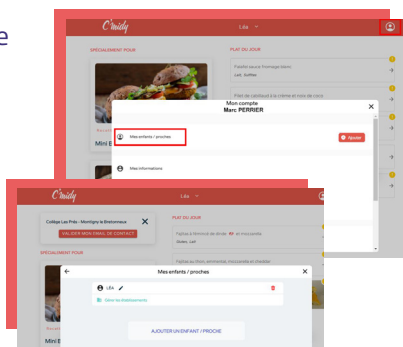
e

C'midy

Lila

SPÉCIALEMENT POUR

PLAT DU JOUR

Falafel sauce fromage blanc

Lait, Sulfites

Filet de cabillaud à la crème et noix de coco

Mini B

Mon compte
Marc PERRIER

Mes enfants / proches

Ajouter

Mes informations

C'midy

Lila

Collège Les Prés - Montigny le Bretonneux

VALIDER MON EMAIL DE CONTACT

PLAT DU JOUR

Fajitas à l'émincé de dinde et mozzarella

Gluten, Lait

Fajitas au fromage, mozzarella et cheddar

SPÉCIALEMENT POUR

Mes enfants / proches

Lila

Gérer les établissements

AJOUTER UN ENFANT / PROCHE